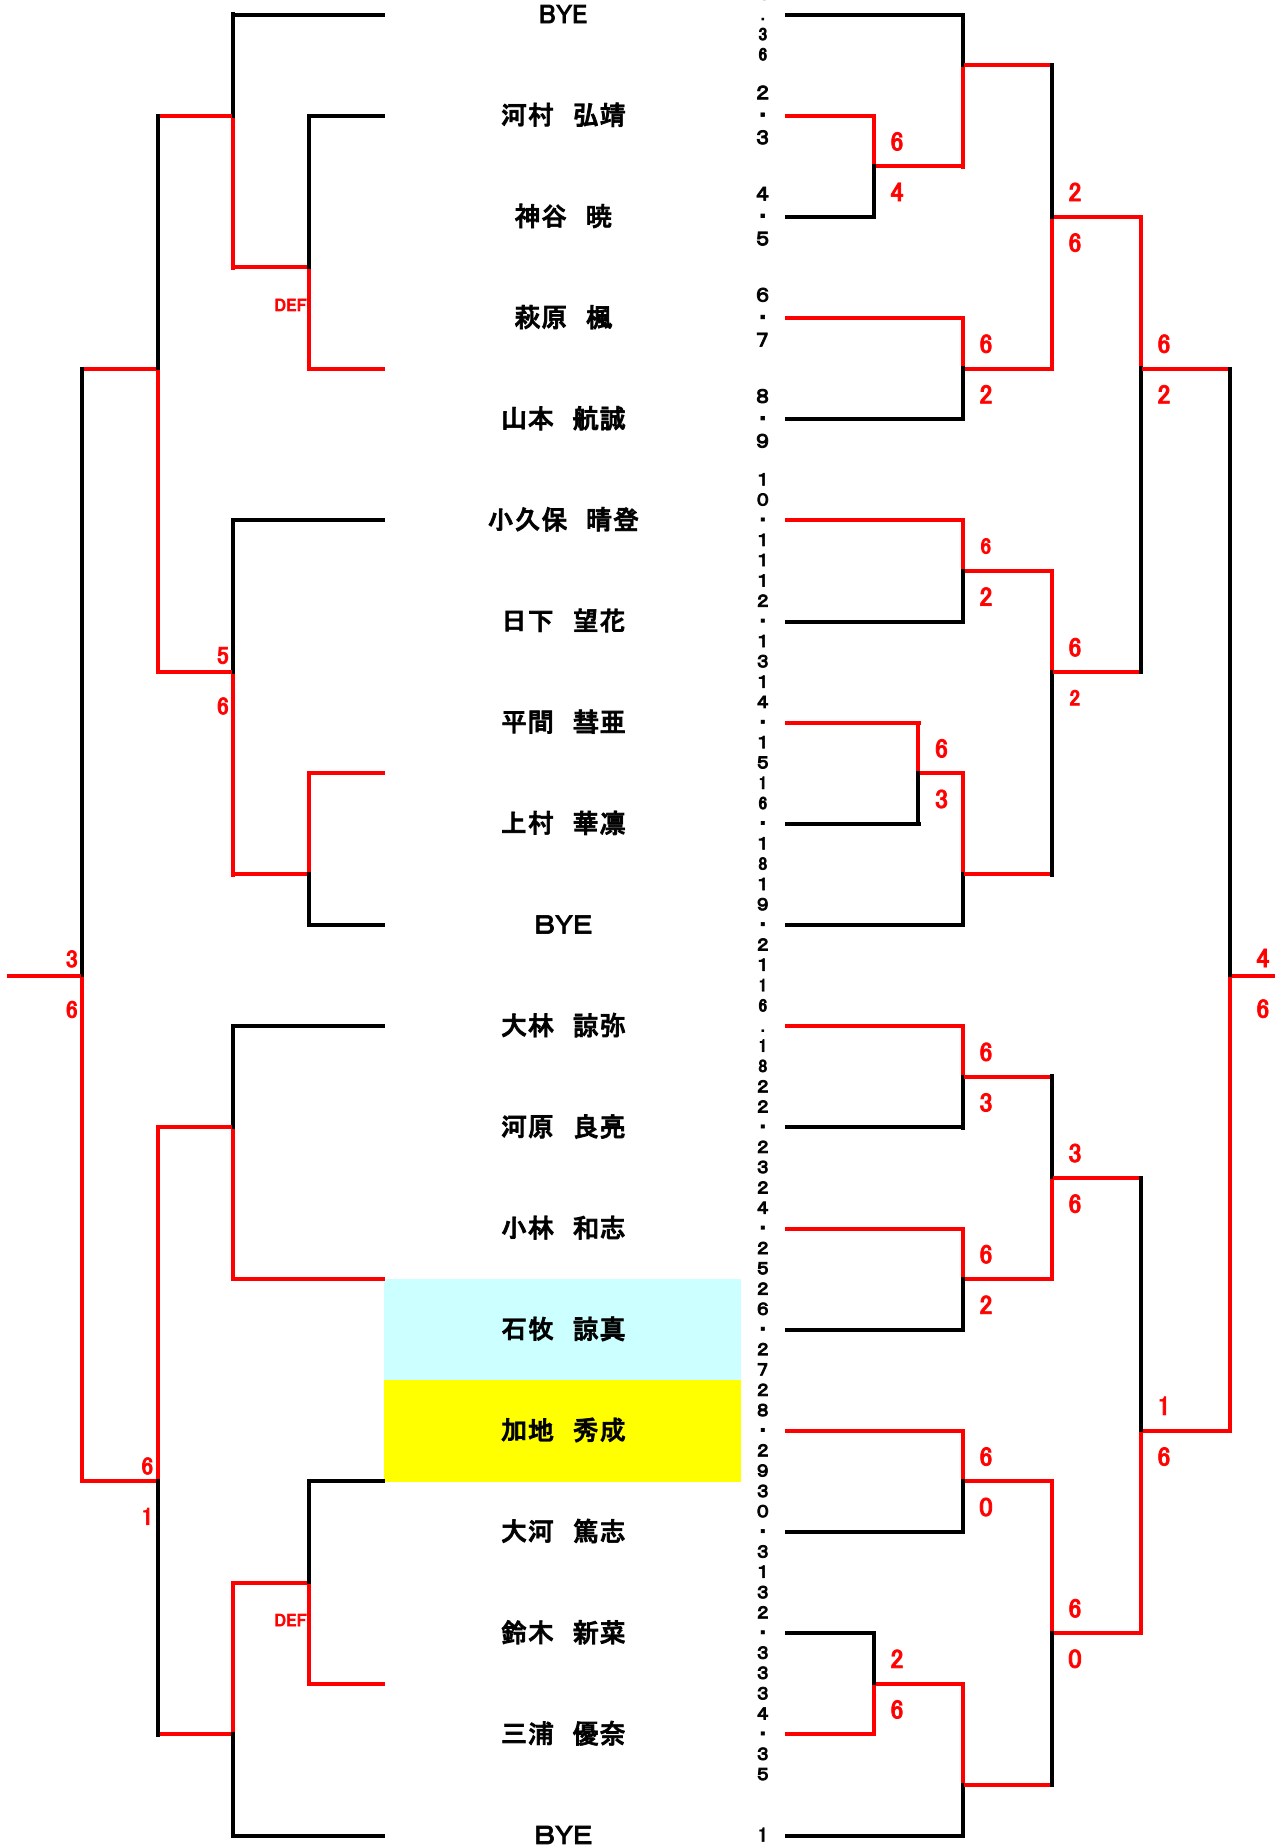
BYE
河村　弘靖
神谷　暁
萩原　楓
山本　航誠
小久保　晴登
日下　望花
平間　彗亜
上村　華凜
BYE
大林　諒弥
河原　良亮
小林　和志
石牧　諒真
加地　秀成
大河　篤志
鈴木　新菜
三浦　優奈
BYE

DEF
5
6
3
6
6
1
DEF

6
4
2
6
6
2
6
2
6
2
6
2
6
3
4
6
6
3
3
6
6
2
1
6
6
0
6
0
2
6